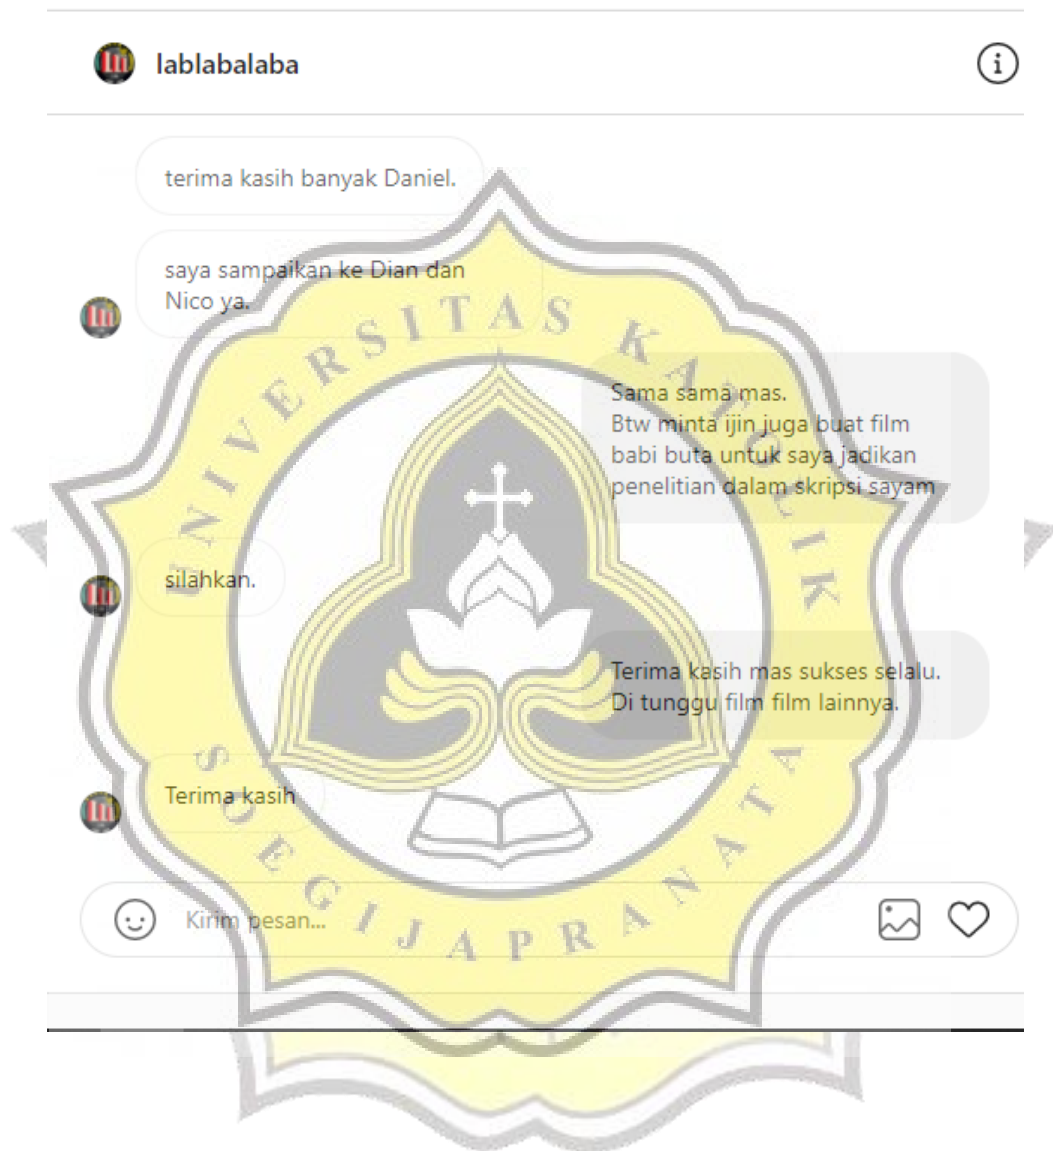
lablabalaba

terima kasih banyak Daniel.

saya sampaikan ke Dian dan Nico ya.

Sama sama mas.
Btw minta ijin juga buat film babi buta untuk saya jadikan penelitian dalam skripsi sayam

silahkan.

Terima kasih mas sukses selalu.
Di tunggu film film lainnya.

Terima kasih

Kirim pesan...

UNIVERSITAS KATOLIK SOEGIJAPRANATA